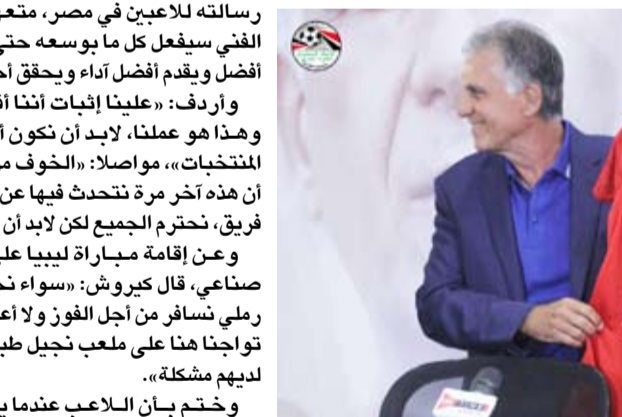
رسالته للاعبين في مصر، متعه
الفني سيفعل كل ما بوسعه حتى
أفضل ويقدم أفضل آداء ويحقق أح

وأردف: «علينا إثبات أننا أ
وهذا هو عملنا، لابد أن نكون أ
المنتخبات»، مواصلا: «الخوف م
أن هذه آخر مرة نتحدث فيها عن
فريق، نحترم الجميع لكن لابد أن

وعن إقامة مباراة ليبيا عل
صناعي، قال كيروش: «سواء نح
رملي نسافر من أجل الفوز ولا أع
تواجدنا هنا على ملعب نجيل طب
لديهم مشكلة».

وختم بأن اللاعب عندما ي